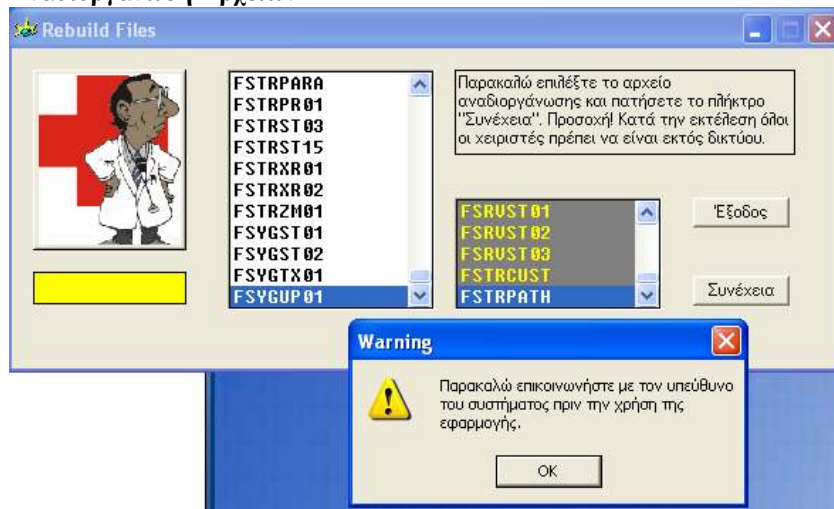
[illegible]

Rebuild Files

FSTRPARA
FSTRPR01
FSTRST03
FSTRST15
FSTRXR01
FSTRXR02
FSTRZM01
FSYGST01
FSYGST02
FSYGTX01
FSYGUP01

Παρακαλώ επιλέξτε το αρχείο αναδιοργάνωσης και πατήσετε το πλήκτρο "Συνέχεια". Προσοχή! Κατά την εκτέλεση όλοι οι χειριστές πρέπει να είναι εκτός δικτύου.

FSRUST01
FSRUST02
FSRUST03
FSTRCUST
FSTRPATH

Έξοδος

Συνέχεια

Warning

Παρακαλώ επικοινωνήστε με τον υπεύθυνο του συστήματος πριν την χρήση της εφαρμογής.

OK